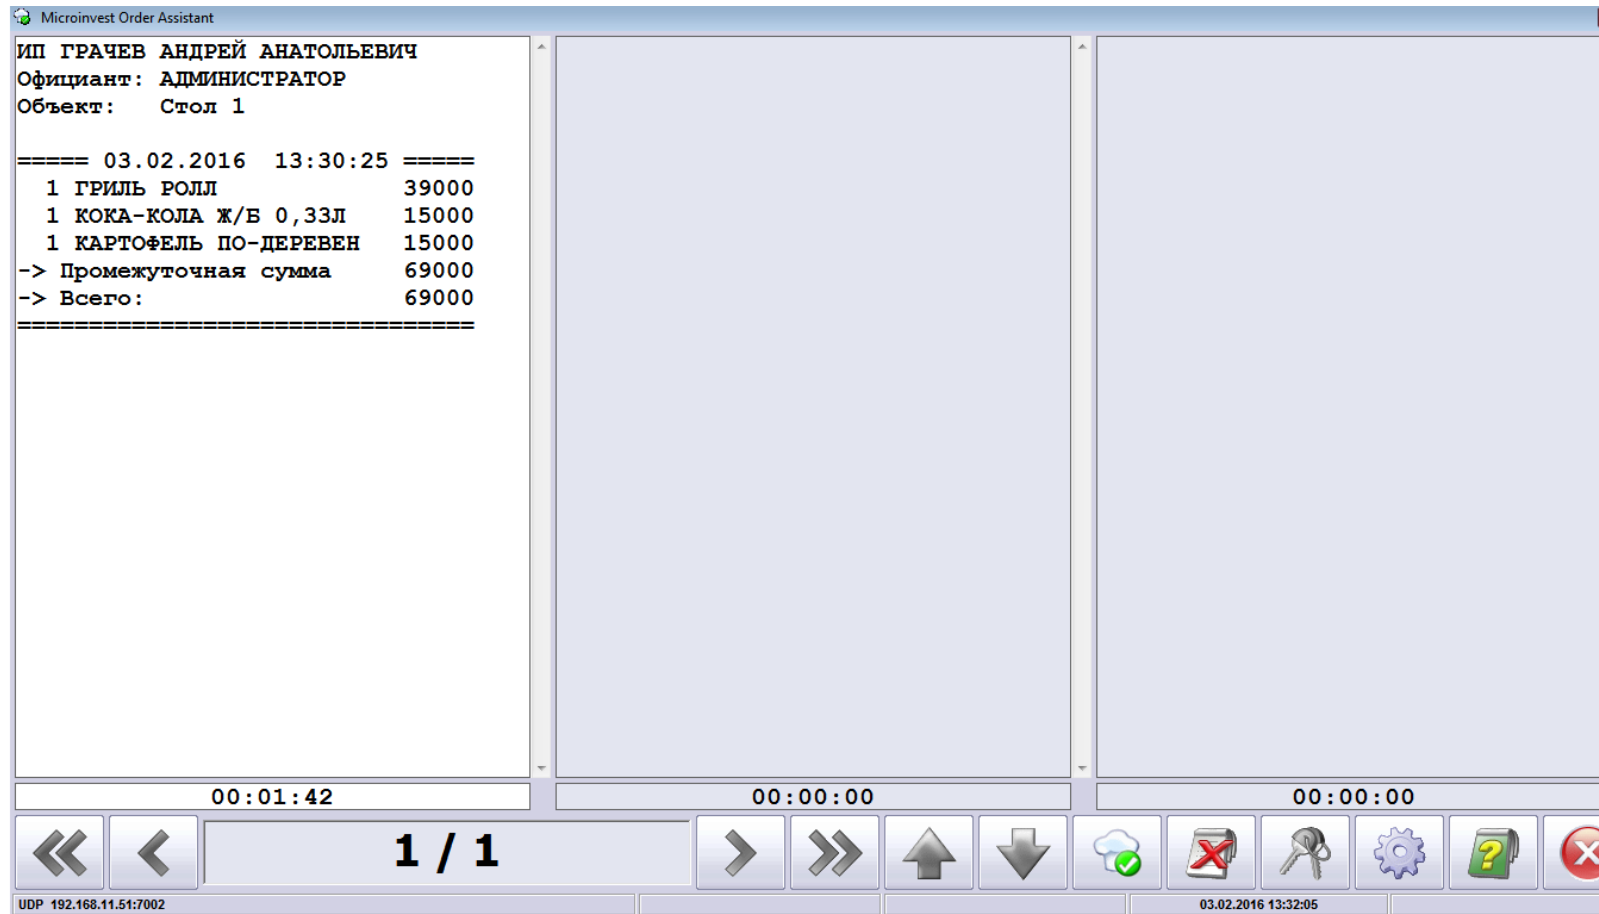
Microinvest Order Assistant

ИП ГРАЧЕВ АНДРЕЙ АНАТОЛЬЕВИЧ
Официант: АДМИНИСТРАТОР
Объект: Стол 1

===== 03.02.2016 13:30:25 =====
1 ГРИЛЬ РОЛЛ 39000
1 КОКА-КОЛА Ж/Б 0,33Л 15000
1 КАРТОФЕЛЬ ПО-ДЕРЕВЕН 15000
-> Промежуточная сумма 69000
-> Всего: 69000
===============================

00:01:42

00:00:00

00:00:00

1 / 1

UDP 192.168.11.51:7002

03.02.2016 13:32:05